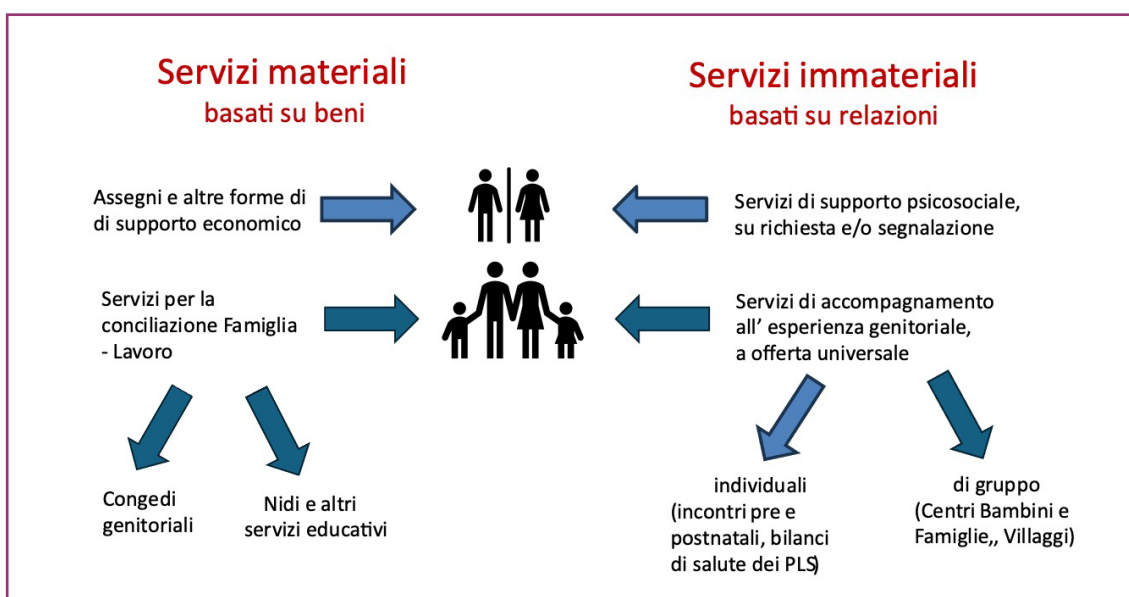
Servizi materiali
basati su beni

Servizi immateriali
basati su relazioni

Assegni e altre forme di di supporto economico

Servizi di supporto psicosociale, su richiesta e/o segnalazione

Servizi per la conciliazione Famiglia - Lavoro

Servizi di accompagnamento all' esperienza genitoriale, a offerta universale

Congedi genitoriali

Nidi e altri servizi educativi

individuali (incontri pre e postnatali, bilanci di salute dei PLS)

di gruppo (Centri Bambini e Famiglie,, Villaggi)